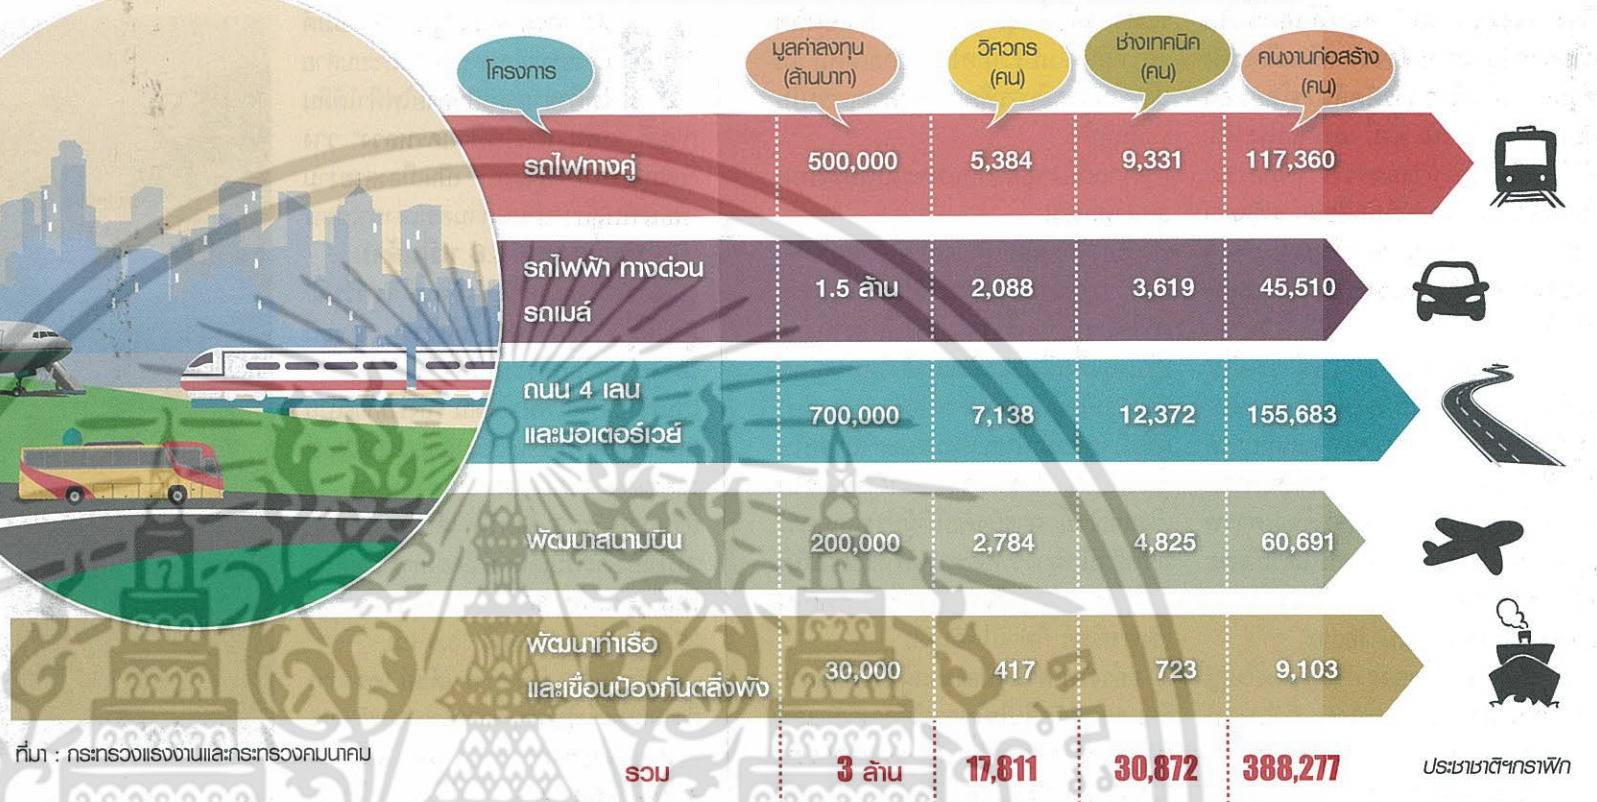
| โครงการ | มูลค่าลงทุน (ล้านบาท) | วิศวกร (คน) | ช่างเทคนิค (คน) | คนงานก่อสร้าง (คน) |
|---|---|---|---|---|
| รถไฟทางคู่ | 500,000 | 5,384 | 9,331 | 117,360 |
| รถไฟฟ้า ทางด่วน รถเมล์ | 1.5 ล้าน | 2,088 | 3,619 | 45,510 |
| ถนน 4 เลน และมอเตอร์เวย์ | 700,000 | 7,138 | 12,372 | 155,683 |
| พัฒนาสนามบิน | 200,000 | 2,784 | 4,825 | 60,691 |
| พัฒนาท่าเรือ และเขื่อนป้องกันตลิ่งพัง | 30,000 | 417 | 723 | 9,103 |
| รวม | 3 ล้าน | 17,811 | 30,872 | 388,277 |

ที่มา : กระทรวงแรงงานและกระทรวงคมนาคม

ประชาชาติฯกราฟิก